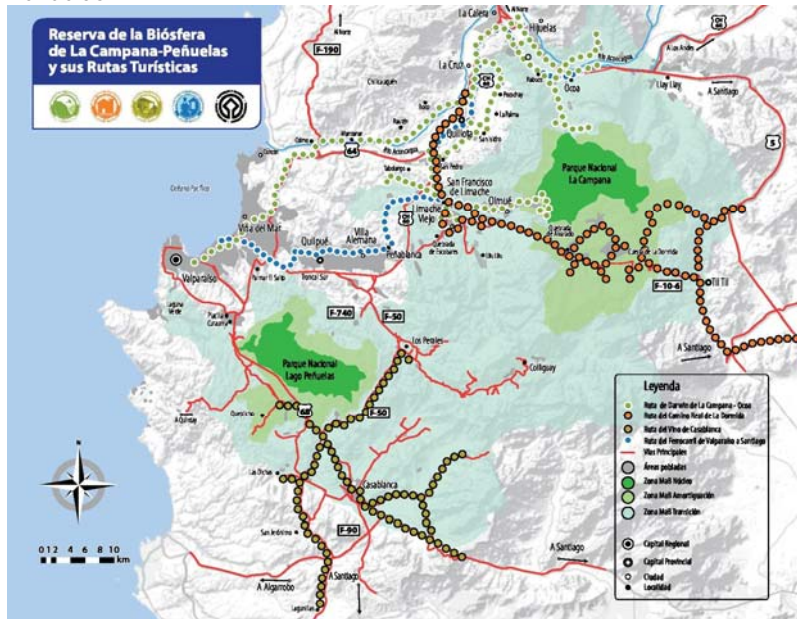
Reserva de la Biósfera de La Campana-Peñuelas y sus Rutas Turísticas

La Calera
Hijuelas
CH 60
F-190
La Cruz
Ocoa
Llay Llay
A Santiago
Quillota
La Palma
Parque Nacional La Campana
Viña del Mar
San Francisco de Limache
Olmué
Limache Viejo
Villa Alemana
Quilpué
Peñablanca
Valparaíso
F-10-G
Til Til
F-740
F-50
Los Perales
Colliguay
A Santiago
Parque Nacional Lago Peñuelas
68
F-50
Casablanca
Las Dichas
San Jerónimo
F-90
A Santiago
A Santiago
A Algarrobo

Leyenda
Ruta de Darwin de La Campana - Ocoa
Ruta del Camino Real de La Dormida
Ruta del Vino de Casablanca
Ruta del Ferrocarril de Valparaíso a Santiago
Vías Principales
Áreas pobladas
Zona MaB Núcleo
Zona MaB Amortiguación
Zona MaB Transición
Capital Regional
Capital Provincial
Ciudad
Localidad

0 1 2 4 6 8 10 km